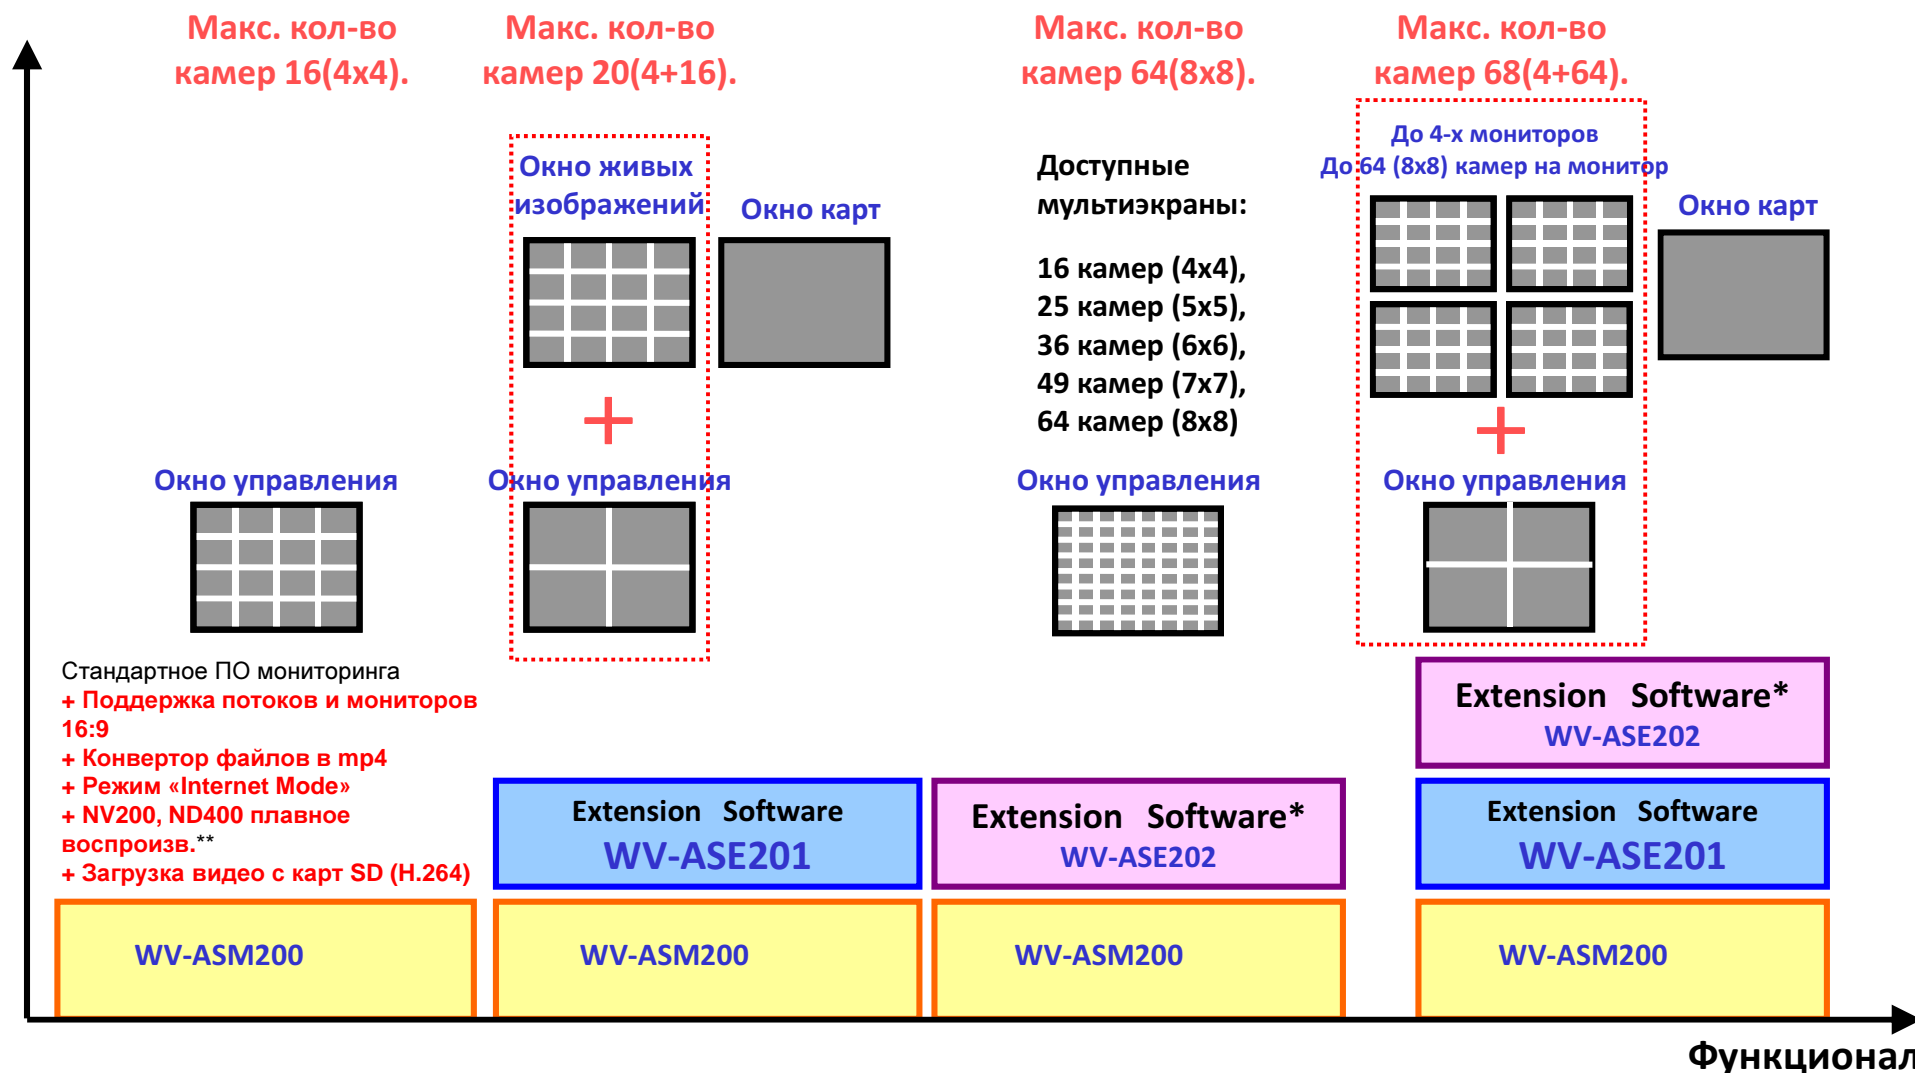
Макс. кол-во камер 16(4x4).

Макс. кол-во камер 20(4+16).

Макс. кол-во камер 64(8x8).

Макс. кол-во камер 68(4+64).

Окно живых изображений

Окно карт

+

Окно управления

Доступные мультиэкраны:

16 камер (4x4),
25 камер (5x5),
36 камер (6x6),
49 камер (7x7),
64 камер (8x8)

Окно управления

До 4-х мониторов
До 64 (8x8) камер на монитор

Окно карт

+

Окно управления

Окно управления

Стандартное ПО мониторинга
+ Поддержка потоков и мониторов 16:9
+ Конвертор файлов в mp4
+ Режим «Internet Mode»
+ NV200, ND400 плавное воспроизв.**
+ Загрузка видео с карт SD (H.264)

Extension Software
WV-ASE201

Extension Software*
WV-ASE202

Extension Software*
WV-ASE202

Extension Software
WV-ASE201

WV-ASM200

WV-ASM200

WV-ASM200

WV-ASM200

Функционал